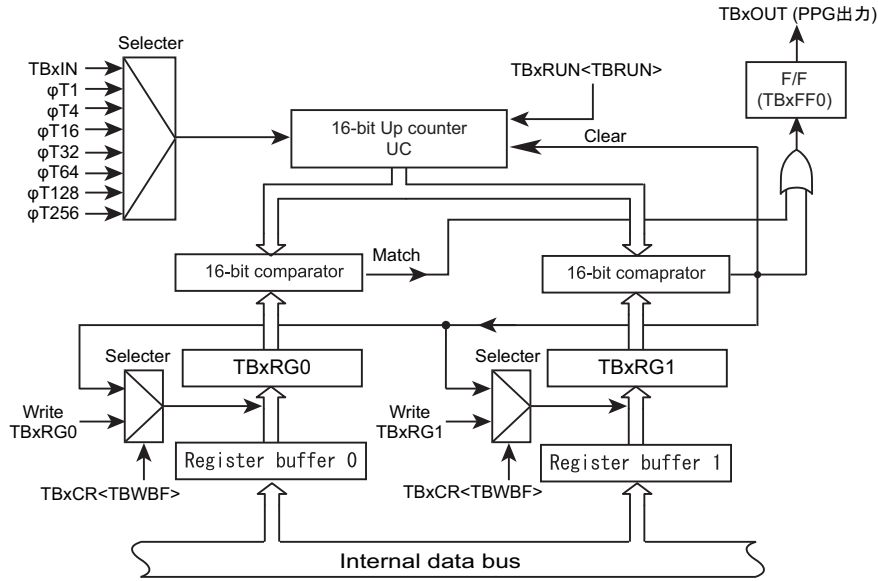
TBxOUT (PPG出力)

Selecter

TBxIN
φT1
φT4
φT16
φT32
φT64
φT128
φT256

TBxRUN<TBRUN>

16-bit Up counter
UC

Clear

F/F
(TBxFF0)

16-bit comparator

Match

16-bit comaprator

Selecter

TBxRG0

Selecter

TBxRG1

Write
TBxRG0

Write
TBxRG1

Register buffer 0

Register buffer 1

TBxCR<TBWBF>

TBxCR<TBWBF>

Internal data bus